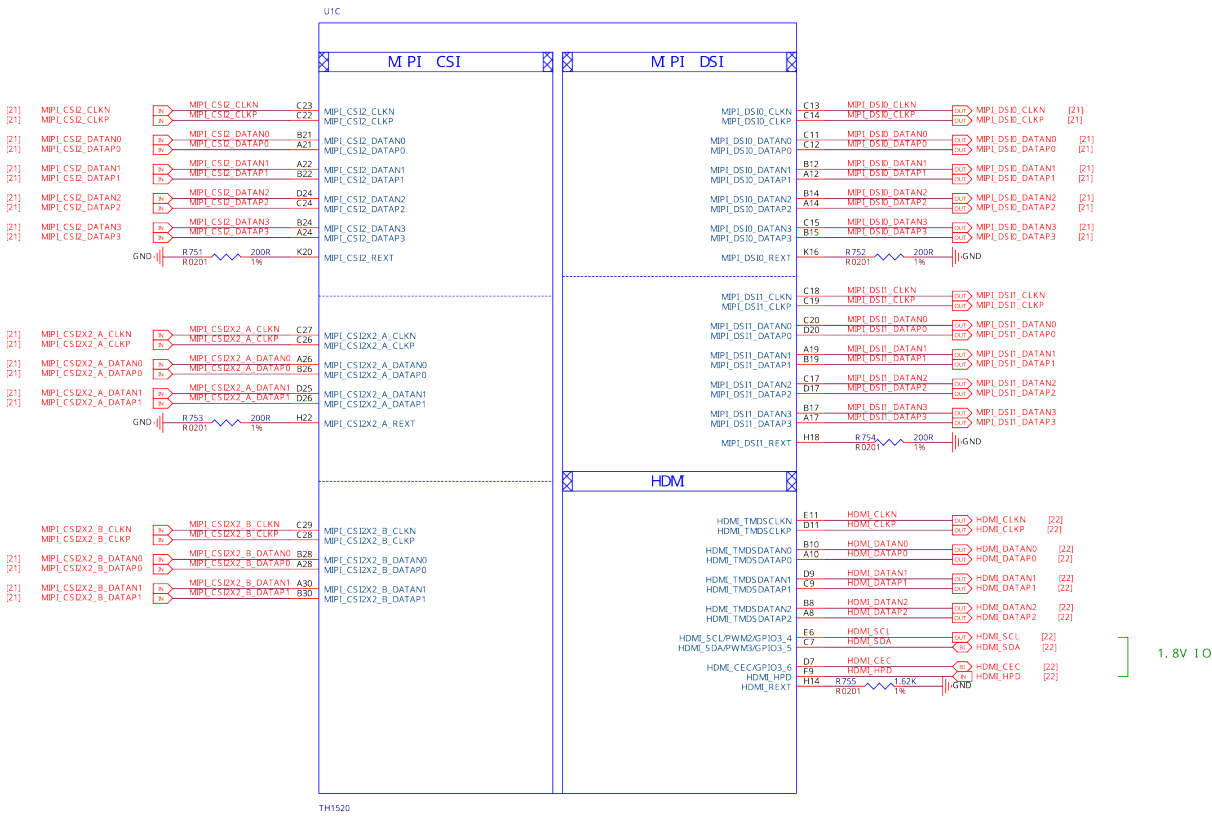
U1C

MIPI CSI

MIPI DSI

[21] MIPI_CSI2_CLKN IN MIPI_CSI2_CLKN C23 MIPI_CSI2_CLKN
[21] MIPI_CSI2_CLKP IN MIPI_CSI2_CLKP C22 MIPI_CSI2_CLKP
[21] MIPI_CSI2_DATAN0 IN MIPI_CSI2_DATAN0 B21 MIPI_CSI2_DATAN0
[21] MIPI_CSI2_DATAP0 IN MIPI_CSI2_DATAP0 A21 MIPI_CSI2_DATAP0
[21] MIPI_CSI2_DATAN1 IN MIPI_CSI2_DATAN1 A22 MIPI_CSI2_DATAN1
[21] MIPI_CSI2_DATAP1 IN MIPI_CSI2_DATAP1 B22 MIPI_CSI2_DATAP1
[21] MIPI_CSI2_DATAN2 IN MIPI_CSI2_DATAN2 D24 MIPI_CSI2_DATAN2
[21] MIPI_CSI2_DATAP2 IN MIPI_CSI2_DATAP2 C24 MIPI_CSI2_DATAP2
[21] MIPI_CSI2_DATAN3 IN MIPI_CSI2_DATAN3 B24 MIPI_CSI2_DATAN3
[21] MIPI_CSI2_DATAP3 IN MIPI_CSI2_DATAP3 A24 MIPI_CSI2_DATAP3
GND R751 R0201 200R 1% K20 MIPI_CSI2_REXT

[21] MIPI_CSI2X2_A_CLKN IN MIPI_CSI2X2_A_CLKN C27 MIPI_CSI2X2_A_CLKN
[21] MIPI_CSI2X2_A_CLKP IN MIPI_CSI2X2_A_CLKP C26 MIPI_CSI2X2_A_CLKP
[21] MIPI_CSI2X2_A_DATAN0 IN MIPI_CSI2X2_A_DATAN0 A26 MIPI_CSI2X2_A_DATAN0
[21] MIPI_CSI2X2_A_DATAP0 IN MIPI_CSI2X2_A_DATAP0 B26 MIPI_CSI2X2_A_DATAP0
[21] MIPI_CSI2X2_A_DATAN1 IN MIPI_CSI2X2_A_DATAN1 D25 MIPI_CSI2X2_A_DATAN1
[21] MIPI_CSI2X2_A_DATAP1 IN MIPI_CSI2X2_A_DATAP1 D26 MIPI_CSI2X2_A_DATAP1
GND R753 R0201 200R 1% H22 MIPI_CSI2X2_A_REXT

MIPI_CSI2X2_B_CLKN IN MIPI_CSI2X2_B_CLKN C29 MIPI_CSI2X2_B_CLKN
MIPI_CSI2X2_B_CLKP IN MIPI_CSI2X2_B_CLKP C28 MIPI_CSI2X2_B_CLKP
[21] MIPI_CSI2X2_B_DATAN0 IN MIPI_CSI2X2_B_DATAN0 B28 MIPI_CSI2X2_B_DATAN0
[21] MIPI_CSI2X2_B_DATAP0 IN MIPI_CSI2X2_B_DATAP0 A28 MIPI_CSI2X2_B_DATAP0
[21] MIPI_CSI2X2_B_DATAN1 IN MIPI_CSI2X2_B_DATAN1 A30 MIPI_CSI2X2_B_DATAN1
[21] MIPI_CSI2X2_B_DATAP1 IN MIPI_CSI2X2_B_DATAP1 B30 MIPI_CSI2X2_B_DATAP1

MIPI_DSI0_CLKN C13 MIPI_DSI0_CLKN OUT MIPI_DSI0_CLKN [21]
MIPI_DSI0_CLKP C14 MIPI_DSI0_CLKP OUT MIPI_DSI0_CLKP [21]
MIPI_DSI0_DATAN0 C11 MIPI_DSI0_DATAN0 OUT MIPI_DSI0_DATAN0 [21]
MIPI_DSI0_DATAP0 C12 MIPI_DSI0_DATAP0 OUT MIPI_DSI0_DATAP0 [21]
MIPI_DSI0_DATAN1 B12 MIPI_DSI0_DATAN1 OUT MIPI_DSI0_DATAN1 [21]
MIPI_DSI0_DATAP1 A12 MIPI_DSI0_DATAP1 OUT MIPI_DSI0_DATAP1 [21]
MIPI_DSI0_DATAN2 B14 MIPI_DSI0_DATAN2 OUT MIPI_DSI0_DATAN2 [21]
MIPI_DSI0_DATAP2 A14 MIPI_DSI0_DATAP2 OUT MIPI_DSI0_DATAP2 [21]
MIPI_DSI0_DATAN3 C15 MIPI_DSI0_DATAN3 OUT MIPI_DSI0_DATAN3 [21]
MIPI_DSI0_DATAP3 B15 MIPI_DSI0_DATAP3 OUT MIPI_DSI0_DATAP3 [21]
MIPI_DSI0_REXT K16 R752 R0201 200R 1% GND

MIPI_DSI1_CLKN C18 MIPI_DSI1_CLKN OUT MIPI_DSI1_CLKN
MIPI_DSI1_CLKP C19 MIPI_DSI1_CLKP OUT MIPI_DSI1_CLKP
MIPI_DSI1_DATAN0 C20 MIPI_DSI1_DATAN0 OUT MIPI_DSI1_DATAN0
MIPI_DSI1_DATAP0 D20 MIPI_DSI1_DATAP0 OUT MIPI_DSI1_DATAP0
MIPI_DSI1_DATAN1 A19 MIPI_DSI1_DATAN1 OUT MIPI_DSI1_DATAN1
MIPI_DSI1_DATAP1 B19 MIPI_DSI1_DATAP1 OUT MIPI_DSI1_DATAP1
MIPI_DSI1_DATAN2 C17 MIPI_DSI1_DATAN2 OUT MIPI_DSI1_DATAN2
MIPI_DSI1_DATAP2 D17 MIPI_DSI1_DATAP2 OUT MIPI_DSI1_DATAP2
MIPI_DSI1_DATAN3 B17 MIPI_DSI1_DATAN3 OUT MIPI_DSI1_DATAN3
MIPI_DSI1_DATAP3 A17 MIPI_DSI1_DATAP3 OUT MIPI_DSI1_DATAP3
MIPI_DSI1_REXT H18 R754 R0201 200R 1% GND

HDMI

HDMI_TMDSCLKN E11 HDMI_CLKN OUT HDMI_CLKN [22]
HDMI_TMDSCLKP D11 HDMI_CLKP OUT HDMI_CLKP [22]
HDMI_TMDSDATAN0 B10 HDMI_DATAN0 OUT HDMI_DATAN0 [22]
HDMI_TMDSDATAP0 A10 HDMI_DATAP0 OUT HDMI_DATAP0 [22]
HDMI_TMDSDATAN1 D9 HDMI_DATAN1 OUT HDMI_DATAN1 [22]
HDMI_TMDSDATAP1 C9 HDMI_DATAP1 OUT HDMI_DATAP1 [22]
HDMI_TMDSDATAN2 B8 HDMI_DATAN2 OUT HDMI_DATAN2 [22]
HDMI_TMDSDATAP2 A8 HDMI_DATAP2 OUT HDMI_DATAP2 [22]
HDMI_SCL/PWM2/GPIO3_4 E6 HDMI_SCL OUT HDMI_SCL [22]
HDMI_SDA/PWM3/GPIO3_5 C7 HDMI_SDA BI HDMI_SDA [22]
HDMI_CEC/GPIO3_6 D7 HDMI_CEC BI HDMI_CEC [22]
HDMI_HPD F9 HDMI_HPD IN HDMI_HPD [22]
HDMI_REXT H14 R755 R0201 1.62K 1% GND

1.8V IO

TH1520